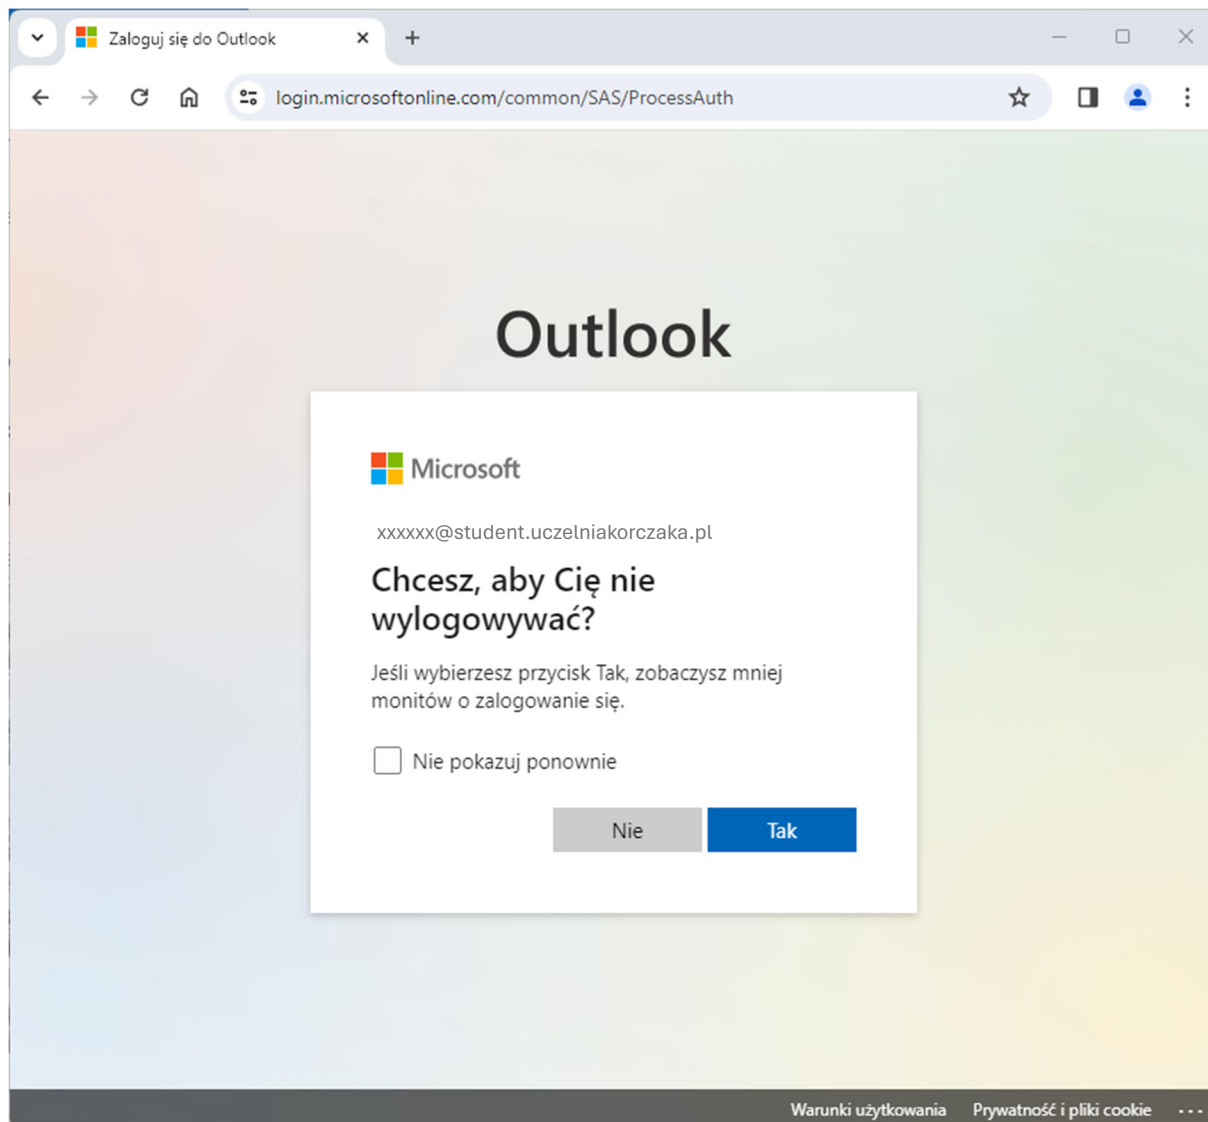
Zaloguj się do Outlook

login.microsoftonline.com/common/SAS/ProcessAuth

Outlook

Microsoft

xxxxxx@student.uczelniakorczaka.pl

Chcesz, aby Cię nie wylogowywać?

Jeśli wybierzesz przycisk Tak, zobaczysz mniej monitów o zalogowanie się.

Nie pokazuj ponownie

Nie

Tak

Warunki użytkowania Prywatność i pliki cookie ...